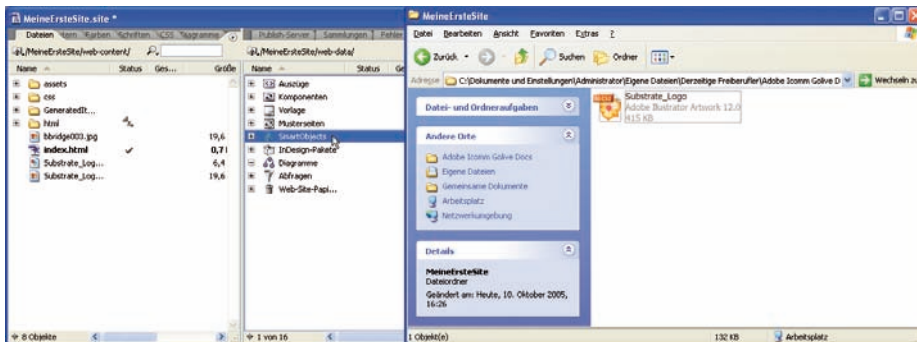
MeineErsteSite.site *

Dateien | Items | Farben | Schriften | CSS | Diagramme | Publish-Server | Sammlungen | Fehler

/MeineErsteSite/web-content/

| Name | Status | Ges... | Größe |
|---|---|---|---|
| assets | | | |
| css | | | |
| GeneratedIt... | | | |
| html | | | |
| bbridge003.jpg | | | 19,6 |
| index.html | ✔ | | 0,71 |
| Substrate_Log... | | | 6,4 |
| Substrate_Log... | | | 19,6 |

8 Objekte

/MeineErsteSite/web-data/

| Name | Status | Ge |
|---|---|---|
| Auszüge | | |
| Komponenten | | |
| Vorlage | | |
| Musterseiten | | |
| SmartObjects | | |
| InDesign-Pakete | | |
| Diagramme | | |
| Abfragen | | |
| Web-Site-Papi... | | |

1 von 16

MeineErsteSite

Datei Bearbeiten Ansicht Favoriten Extras ?

Zurück · Suchen · Ordner

Adresse C:\Dokumente und Einstellungen\Administrator\Eigene Dateien\Derzeitige Freiberufler\Adobe Icomm Golive D · Wechseln zu

Datei- und Ordneraufgaben

Andere Orte

Adobe Icomm Golive Docs
Eigene Dateien
Gemeinsame Dokumente
Arbeitsplatz
Netzwerkumgebung

Details

MeineErsteSite
Dateiordner

Geändert am: Heute, 10. Oktober 2005, 16:26

Substrate_Logo
Adobe Illustrator Artwork 12.0
415 KB

1 Objekt(e) 132 KB Arbeitsplatz